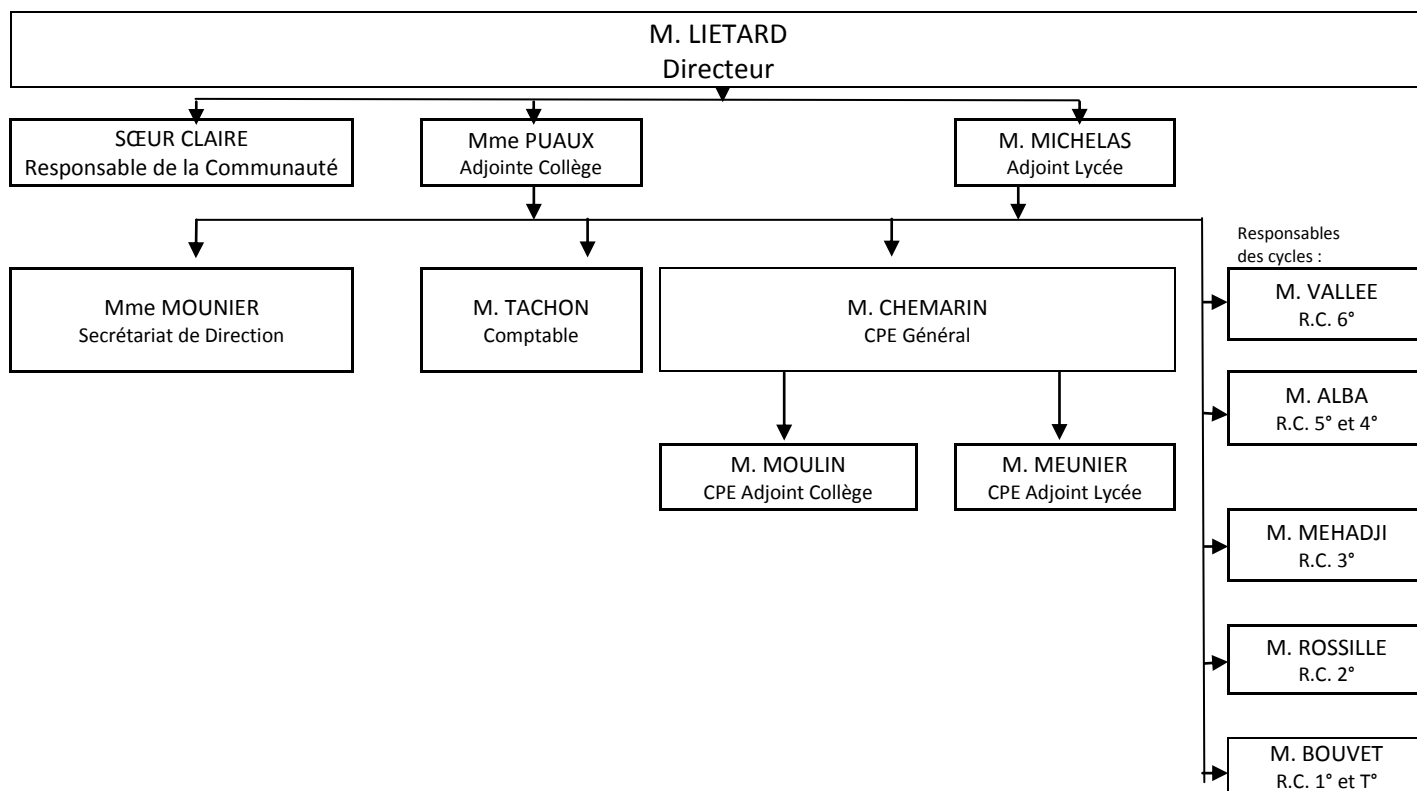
M. LIETARD
Directeur

SŒUR CLAIRE
Responsable de la Communauté

Mme PUAUX
Adjointe Collège

M. MICHELAS
Adjoint Lycée

Mme MOUNIER
Secrétariat de Direction

M. TACHON
Comptable

M. CHEMARIN
CPE Général

M. MOULIN
CPE Adjoint Collège

M. MEUNIER
CPE Adjoint Lycée

Responsables des cycles :

M. VALLEE
R.C. 6°

M. ALBA
R.C. 5° et 4°

M. MEHADJI
R.C. 3°

M. ROSSILLE
R.C. 2°

M. BOUVET
R.C. 1° et T°